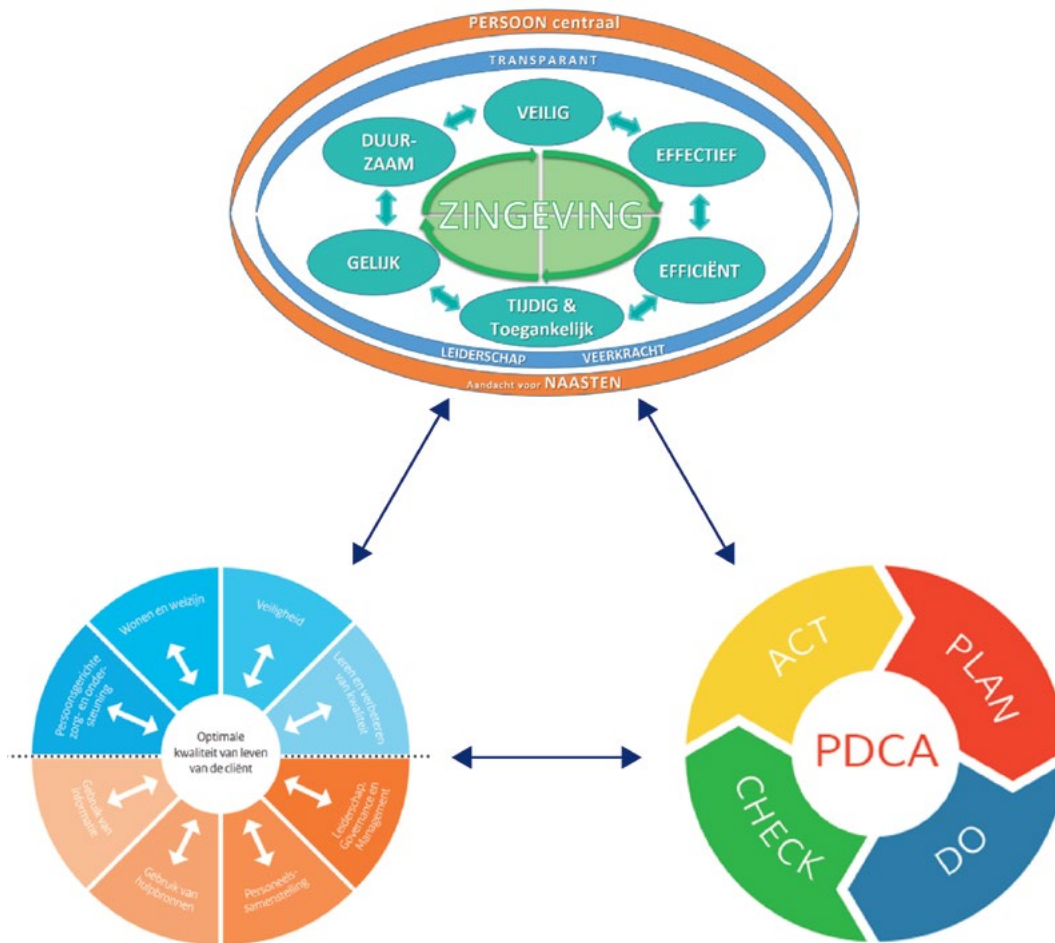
PERSOON centraal

TRANSPARANT

VEILIG

DUUR-ZAAM

EFFECTIEF

ZINGEVING

GELIJK

EFFICIËNT

TIJDIG & Toegankelijk

LEIDERSCHAP

VEERKRACHT

Aandacht voor NAASTEN

Wonen en welzijn

Veiligheid

Persoonsgerichte zorg- en ondersteuning

Leren en verbeteren van kwaliteit

Optimale kwaliteit van leven van de cliënt

Gebruik van informatie

Leiderschap, Governance en Management

Gebruik van hulpbronnen

Personeelssamenstelling

ACT

PLAN

PDCA

CHECK

DO